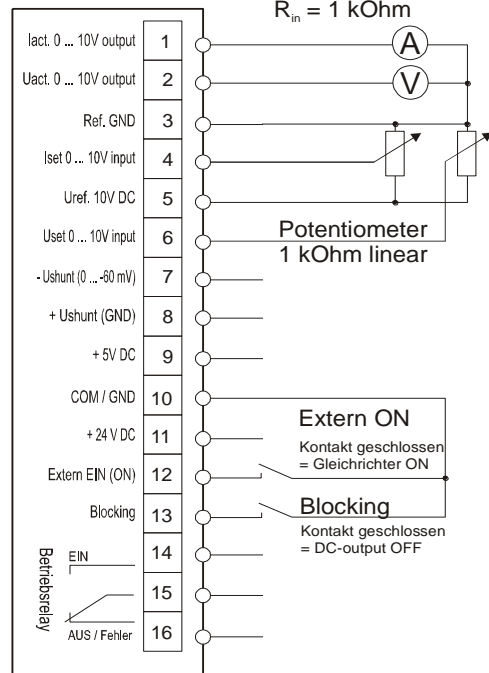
$R_{in}$ = 1 kOhm

| | |
|---|---|
| Iact. 0 ... 10V output | 1 |
| Uact. 0 ... 10V output | 2 |
| Ref. GND | 3 |
| Iset 0 ... 10V input | 4 |
| Uref. 10V DC | 5 |
| Uset 0 ... 10V input | 6 |
| - Ushunt (0 ... -60 mV) | 7 |
| + Ushunt (GND) | 8 |
| + 5V DC | 9 |
| COM / GND | 10 |
| + 24 V DC | 11 |
| Extern EIN (ON) | 12 |
| Blocking | 13 |
| EIN | 14 |
| | 15 |
| AUS / Fehler | 16 |

Betriebsrelay

A

V

Potentiometer
1 kOhm linear

Extern ON
Kontakt geschlossen
= Gleichrichter ON

Blocking
Kontakt geschlossen
= DC-output OFF